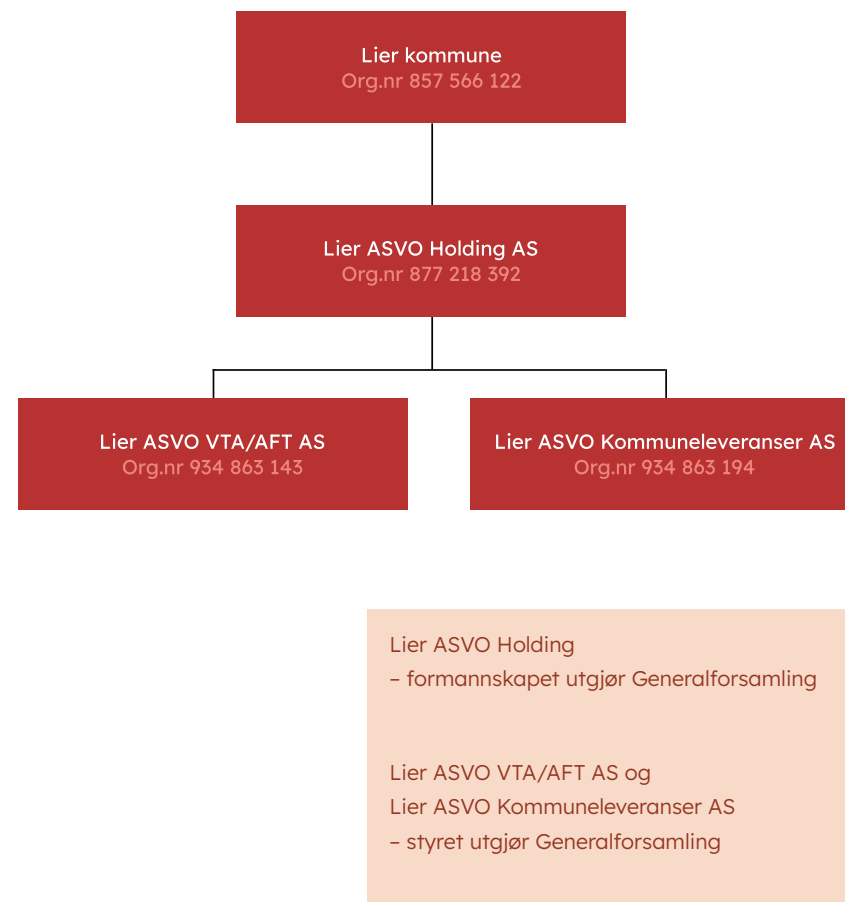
Lier kommune
Org.nr 857 566 122

Lier ASVO Holding AS
Org.nr 877 218 392

Lier ASVO VTA/AFT AS
Org.nr 934 863 143

Lier ASVO Kommuneleveranser AS
Org.nr 934 863 194

Lier ASVO Holding
– formannskapet utgjør Generalforsamling

Lier ASVO VTA/AFT AS og
Lier ASVO Kommuneleveranser AS
– styret utgjør Generalforsamling